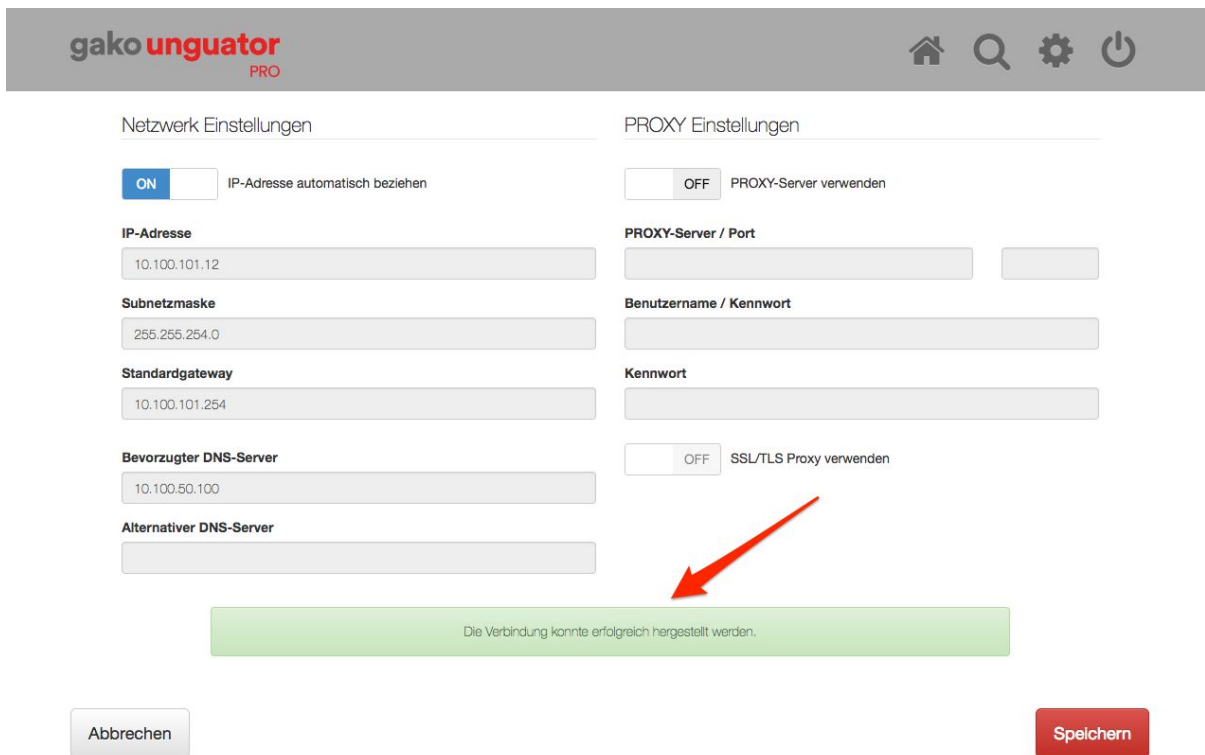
gako unguator
PRO

Netzwerk Einstellungen

ON IP-Adresse automatisch beziehen

IP-Adresse
10.100.101.12

Subnetzmaske
255.255.254.0

Standardgateway
10.100.101.254

Bevorzugter DNS-Server
10.100.50.100

Alternativer DNS-Server

PROXY Einstellungen

OFF PROXY-Server verwenden

PROXY-Server / Port

Benutzername / Kennwort

Kennwort

OFF SSL/TLS Proxy verwenden

Die Verbindung konnte erfolgreich hergestellt werden.

Abbrechen

Speichern